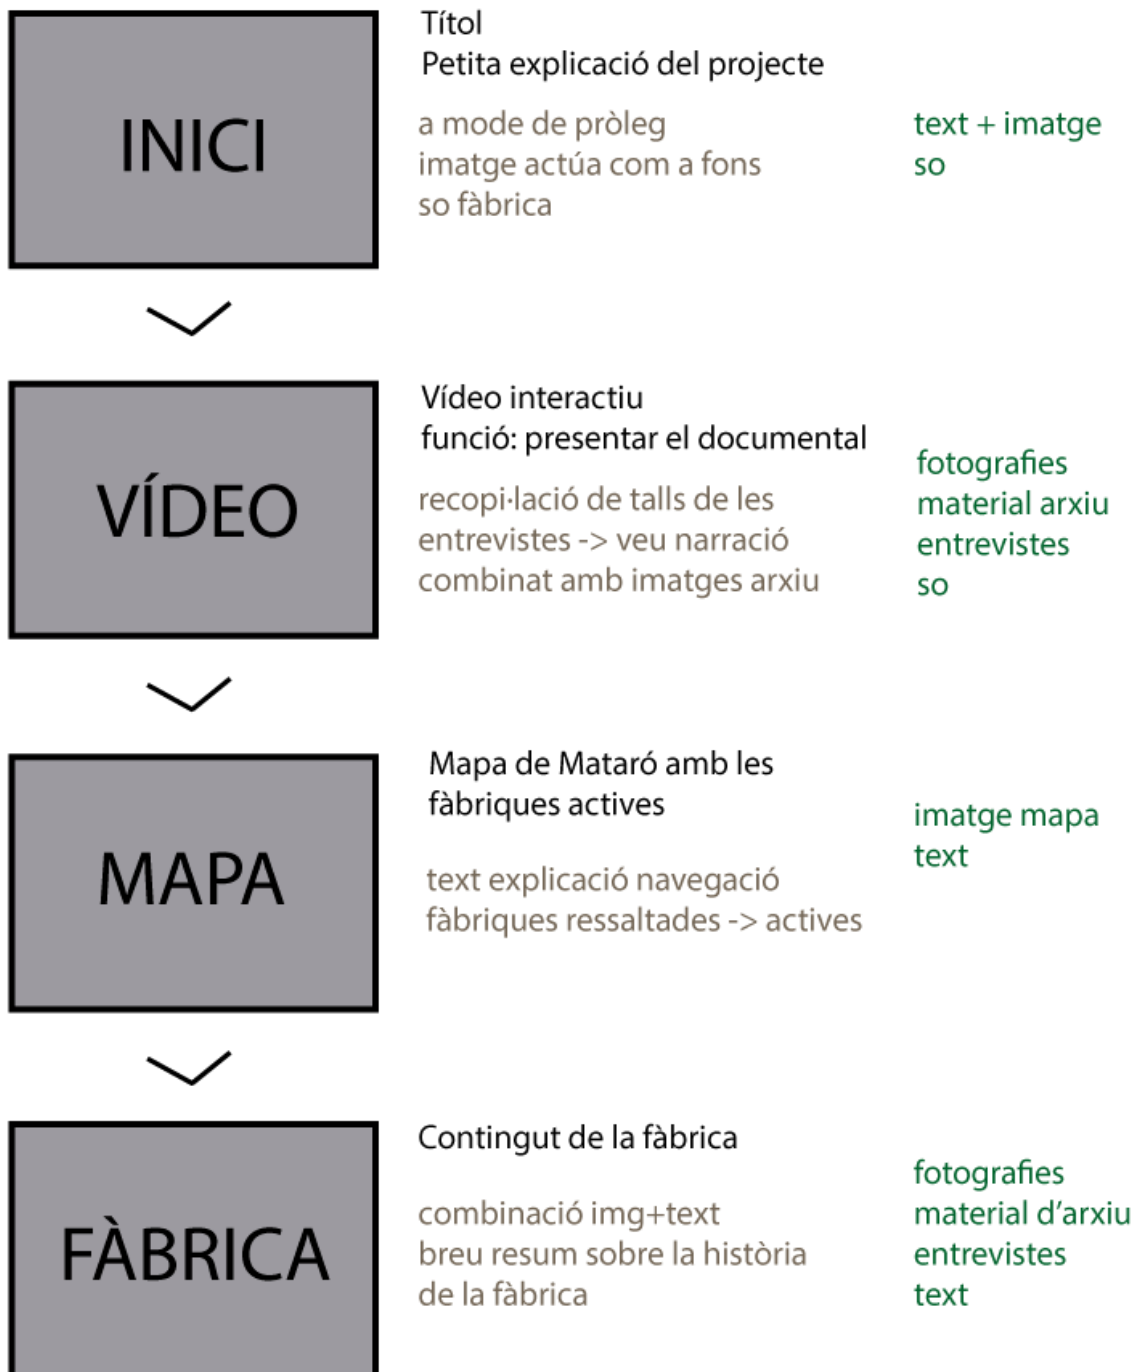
INICI

Títol
Petita explicació del projecte

a mode de pròleg
imatge actúa com a fons
so fàbrica

text + imatge
so

VÍDEO

Vídeo interactiu
funció: presentar el documental

recopi·lació de talls de les entrevistes -> veu narració combinat amb imatges arxiu

fotografies
material arxiu
entrevistes
so

MAPA

Mapa de Mataró amb les fàbriques actives

text explicació navegació
fàbriques ressaltades -> actives

imatge mapa
text

FÀBRICA

Contingut de la fàbrica

combinació img+text
breu resum sobre la història de la fàbrica

fotografies
material d'arxiu
entrevistes
text